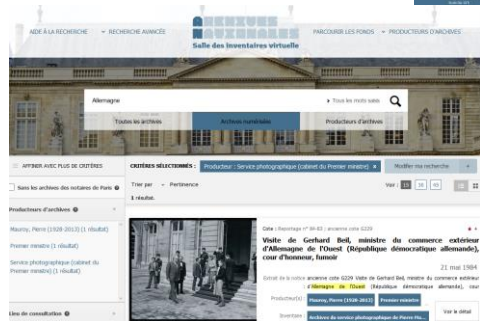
AIDE À LA RECHERCHE
RECHERCHE AVANCÉE
ARCHIVES NATIONALES
Salle des inventaires virtuelle
PARCOURIR LES FONDS
PRODUCTEURS D'ARCHIVES

Allemagne
Tous les mots saisis
Toutes les archives
Archives numérisées
Producteurs d'archives

AFFINER AVEC PLUS DE CRITÈRES
CRITÈRES SÉLECTIONNÉS : Producteur : Service photographique (cabinet du Premier ministre)
Modifier ma recherche

Sans les archives des notaires de Paris

Trier par Pertinence
Voir : 10 20 50
1 résultat.

Producteurs d'archives
Mauroy, Pierre (1928-2013) (1 résultat)
Premier ministre (1 résultat)
Service photographique (cabinet du Premier ministre) (1 résultat)

Lieu de consultation

Cote : Reportage n° 80-83 | ancienne cote G229
Visite de Gerhard Beil, ministre du commerce extérieur d'Allemagne de l'Ouest (République démocratique allemande), cour d'honneur, fumoir
21 mai 1984
Extrait de la notice ancienne cote G229 Visite de Gerhard Beil, ministre du commerce extérieur d'Allemagne de l'Ouest (République démocratique allemande), cour
Producteur(s) : Mauroy, Pierre (1928-2013) Premier ministre
Inventaire : Archives du service photographique de Pierre Ma...
Voir le détail